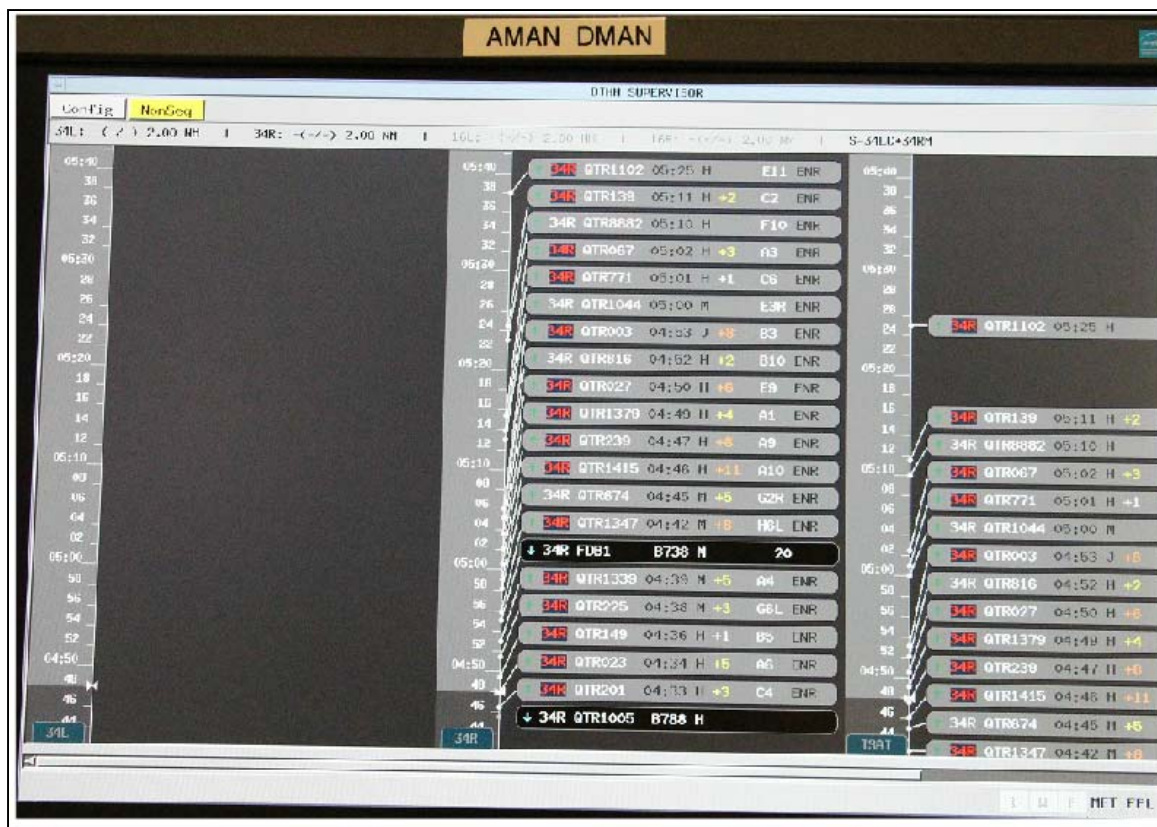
AMAN DMAN

DTHM SUPERVISOR

Config | NonSeq

34L: (-/-) 2.00 NM | 34R: -(-/-) 2.00 NM | 16L: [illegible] 2.00 NM | 16R: -(-/-) 2.00 NM | S-34LC+34RM

05:40
38
36
34
32
05:30
28
26
24
22
05:20
18
16
14
12
05:10
08
06
04
02
05:00
58
56
54
52
04:50
48
46
44
34L

05:40
38
36
34
32
05:30
28
26
24
22
05:20
18
16
14
12
05:10
08
06
04
02
05:00
58
56
54
52
04:50
48
46
44
34R

34R QTR1102 05:25 H E11 ENR
34R QTR139 05:11 H +2 C2 ENR
34R QTR8882 05:10 H F10 ENR
34R QTR067 05:02 H +3 A3 ENR
34R QTR771 05:01 H +1 C6 ENR
34R QTR1044 05:00 M E3R ENR
34R QTR003 04:53 J +8 B3 ENR
34R QTR816 04:52 H +2 B10 ENR
34R QTR027 04:50 H +6 E9 ENR
34R QTR1379 04:49 H +4 A1 ENR
34R QTR239 04:47 H +8 A9 ENR
34R QTR1415 04:46 H +11 A10 ENR
34R QTR874 04:45 M +5 G2R ENR
34R QTR1347 04:42 M +8 H6L ENR
↓ 34R FDB1 B738 M 20
34R QTR1339 04:39 M +5 A4 ENR
34R QTR225 04:38 M +3 G6L ENR
34R QTR149 04:36 H +1 B5 ENR
34R QTR023 04:34 H +5 A6 ENR
34R QTR201 04:33 H +3 C4 ENR
↓ 34R QTR1005 B788 H

05:40
38
36
34
32
05:30
28
26
24
22
05:20
18
16
14
12
05:10
08
06
04
02
05:00
58
56
54
52
04:50
48
46
44
TSAT

34R QTR1102 05:25 H
34R QTR139 05:11 H +2
34R QTR8882 05:10 H
34R QTR067 05:02 H +3
34R QTR771 05:01 H +1
34R QTR1044 05:00 M
34R QTR003 04:53 J +8
34R QTR816 04:52 H +2
34R QTR027 04:50 H +6
34R QTR1379 04:49 H +4
34R QTR239 04:47 H +8
34R QTR1415 04:46 H +11
34R QTR874 04:45 M +5
34R QTR1347 04:42 M +8

L M H MFT FPL